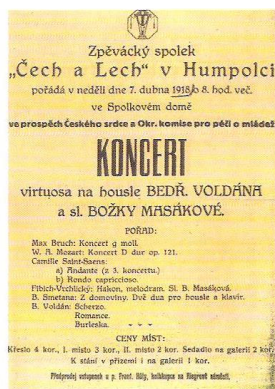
Zpěvácký spolek
„Čech a Lech" v Humpolci
pořádá v neděli dne 7. dubna 1918 o 8. hod. več.
ve Spolkovém domě
ve prospěch Českého srdce a Okr. komise pro péči o mládež

KONCERT
virtuosa na housle BEDŘ. VOLDÁNA
a sl. BOŽKY MASÁKOVÉ.

POŘAD:
Max Bruch: Koncert g moll.
W. A. Mozart: Koncert D dur op. 121.
Camille Saint-Saëns:
a) Andante (z 3. koncertu.)
b) Rondo capriccioso.
Fibich-Vrchlický: Hakon, melodram. Sl. B. Masáková.
B. Smetana: Z domoviny. Dvě dua pro housle a klavír.
B. Voldán: Scherzo.
Romance.
Burleska.

CENY MÍST:
Křeslo 4 kor., I. místo 3 kor., II. místo 2 kor. Sedadlo na galerii 2 kor.
K stání v přízemí i na galerii 1 kor.

Předprodej vstupenek u p. Frant. Vály, hokynáře na Riegrově náměstí.